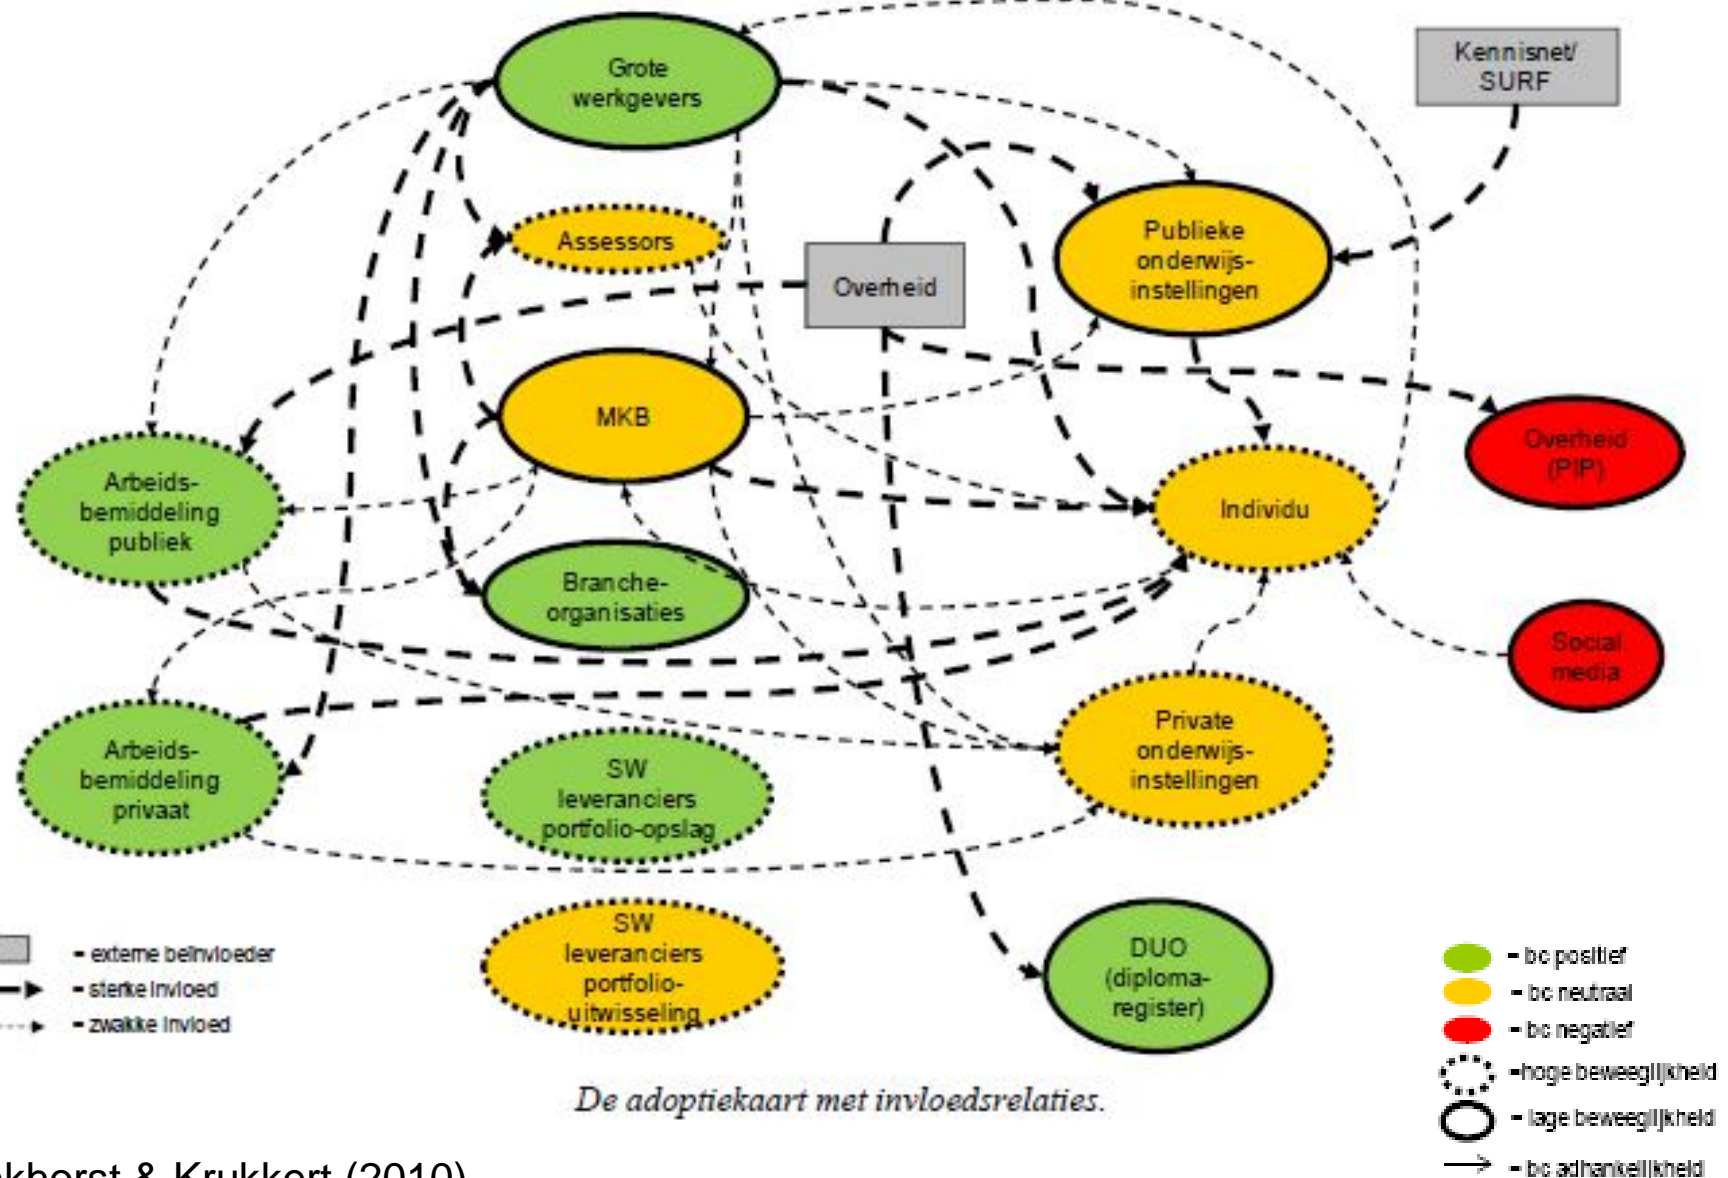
Grote werkgevers

Kennisnet/ SURF

Assessors

Overheid

Publieke onderwijs-instellingen

MKB

Overheid (PIP)

Arbeids-bemiddeling publiek

Individu

Branche-organisaties

Social media

Arbeids-bemiddeling privaat

SW leveranciers portfolio-opslag

Private onderwijs-instellingen

SW leveranciers portfolio-uitwisseling

DUO (diploma-register)

- externe beïnvloeder
- sterke invloed
- zwakke invloed

- bc positief
- bc neutraal
- bc negatief
-hoge beweeglijkheid
- lage beweeglijkheid
- bc afhankelijkheid

De adoptiekaart met invloedsrelaties.

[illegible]khorst & Krukkert (2010)